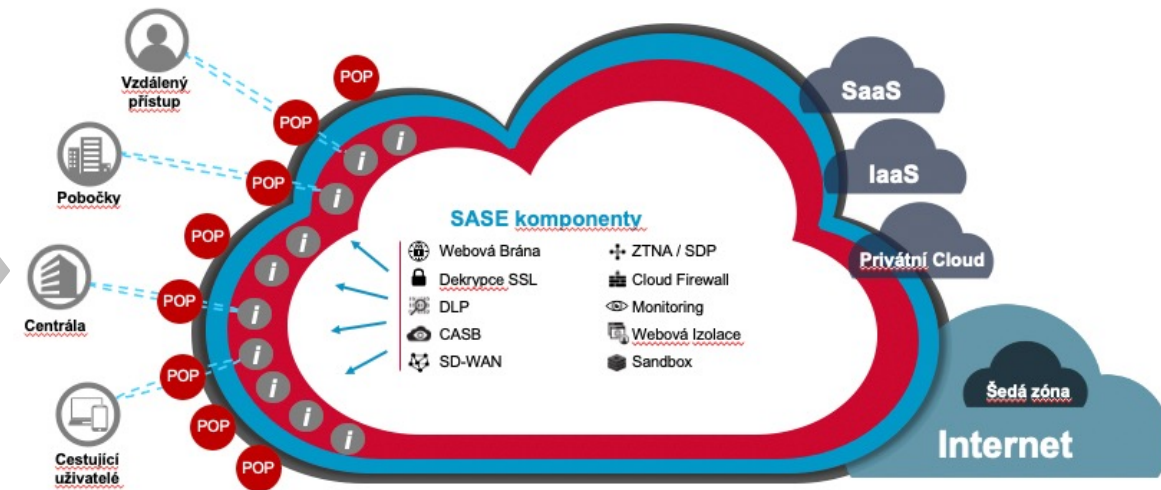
Vzdálený přístup

POP

Pobočky

Centrála

Cestující uživatelé

POP
POP
POP
POP
POP
POP
POP
POP

i

SASE komponenty

Webová Brána
Dekrypce SSL
DLP
CASB
SD-WAN

ZTNA / SDP
Cloud Firewall
Monitoring
Webová Izolace
Sandbox

SaaS

IaaS

Privátní Cloud

Šedá zóna

Internet